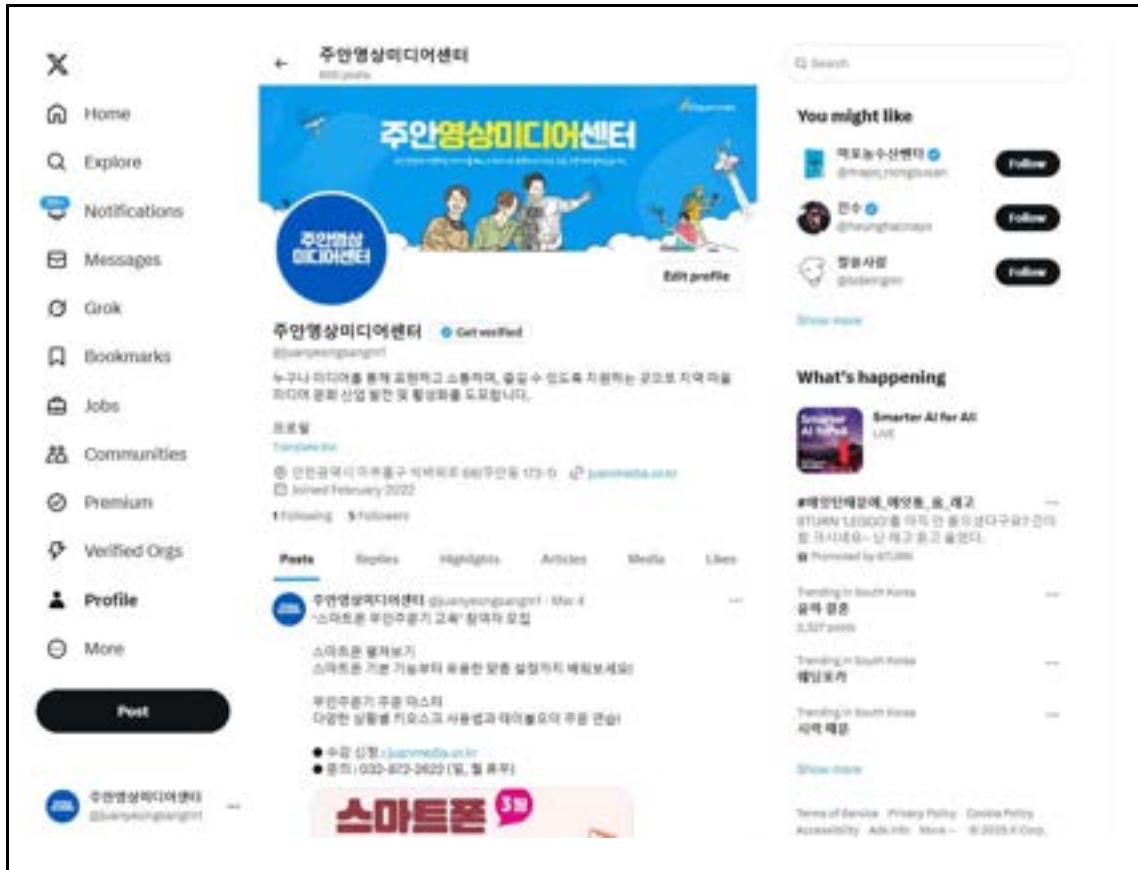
Home

Explore

Notifications

Messages

Grok

Bookmarks

Jobs

Communities

Premium

Verified Orgs

Profile

More

Post

주안영상미디어센터
@juanyeongsangm1

주안영상미디어센터
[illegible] posts

주안영상미디어센터

주안영상 미디어센터

Edit profile

주안영상미디어센터 Get verified
@juanyeongsangm1

누구나 미디어를 통해 표현하고 소통하며, 즐길 수 있도록 지원하는 곳으로 지역 미디어 문화 산업 발전 및 활성화를 도모합니다.

프로필
Translate bio

인천광역시 미추홀구 석바위로 68(주안동 173-1) juanmedia.or.kr
Joined February 2022

1 Following 5 Followers

Posts Replies Highlights Articles Media Likes

주안영상미디어센터 @juanyeongsangm1 · Mar 4
"스마트폰 무인주문기 교육" 참여자 모집

스마트폰 펼쳐보기
스마트폰 기본 기능부터 유용한 맞춤 설정까지 배워보세요!

무인주문기 주문 마스터
다양한 상황별 키오스크 사용법과 테이블오더 주문 연습!

● 수강 신청 : juanmedia.or.kr
● 문의 : 032-872-3622 (일, 월 휴무)

스마트폰 3회

Search

You might like

역포농수산센터
@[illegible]
Follow

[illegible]
@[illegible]
Follow

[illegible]
@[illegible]
Follow

Show more

What's happening

Smarter AI for All
LIVE

#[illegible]
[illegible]
Promoted by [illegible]

Trending in South Korea
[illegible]
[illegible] posts

Trending in South Korea
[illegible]

Trending in South Korea
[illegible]

Show more

Terms of Service Privacy Policy Cookie Policy Accessibility Ads info More ··· © 2025 X Corp.